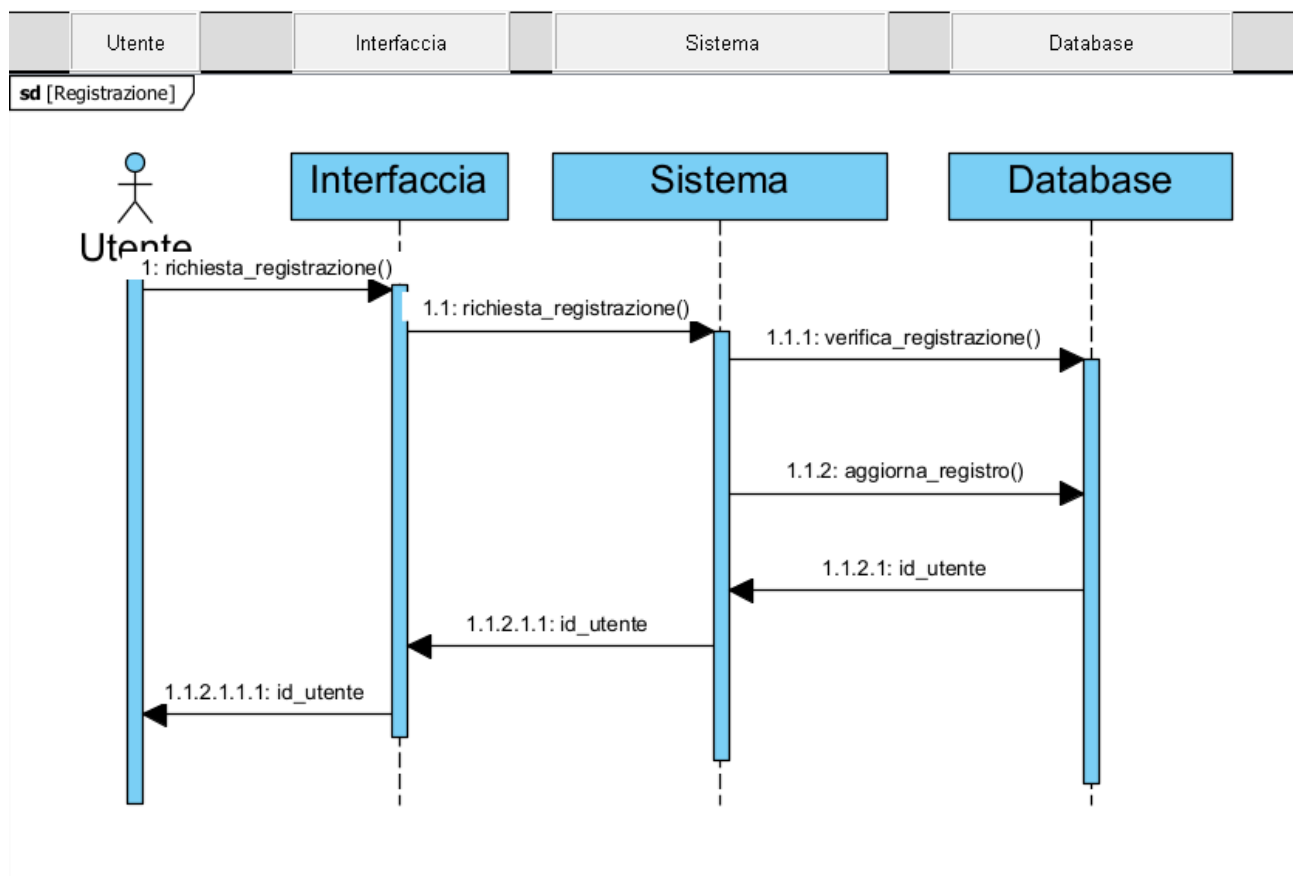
Utente
Interfaccia
Sistema
Database

sd [Registrazione]

Interfaccia
Sistema
Database

Utente

1: richiesta_registrazione()
1.1: richiesta_registrazione()
1.1.1: verifica_registrazione()
1.1.2: aggiorna_registro()
1.1.2.1: id_utente
1.1.2.1.1: id_utente
1.1.2.1.1.1: id_utente